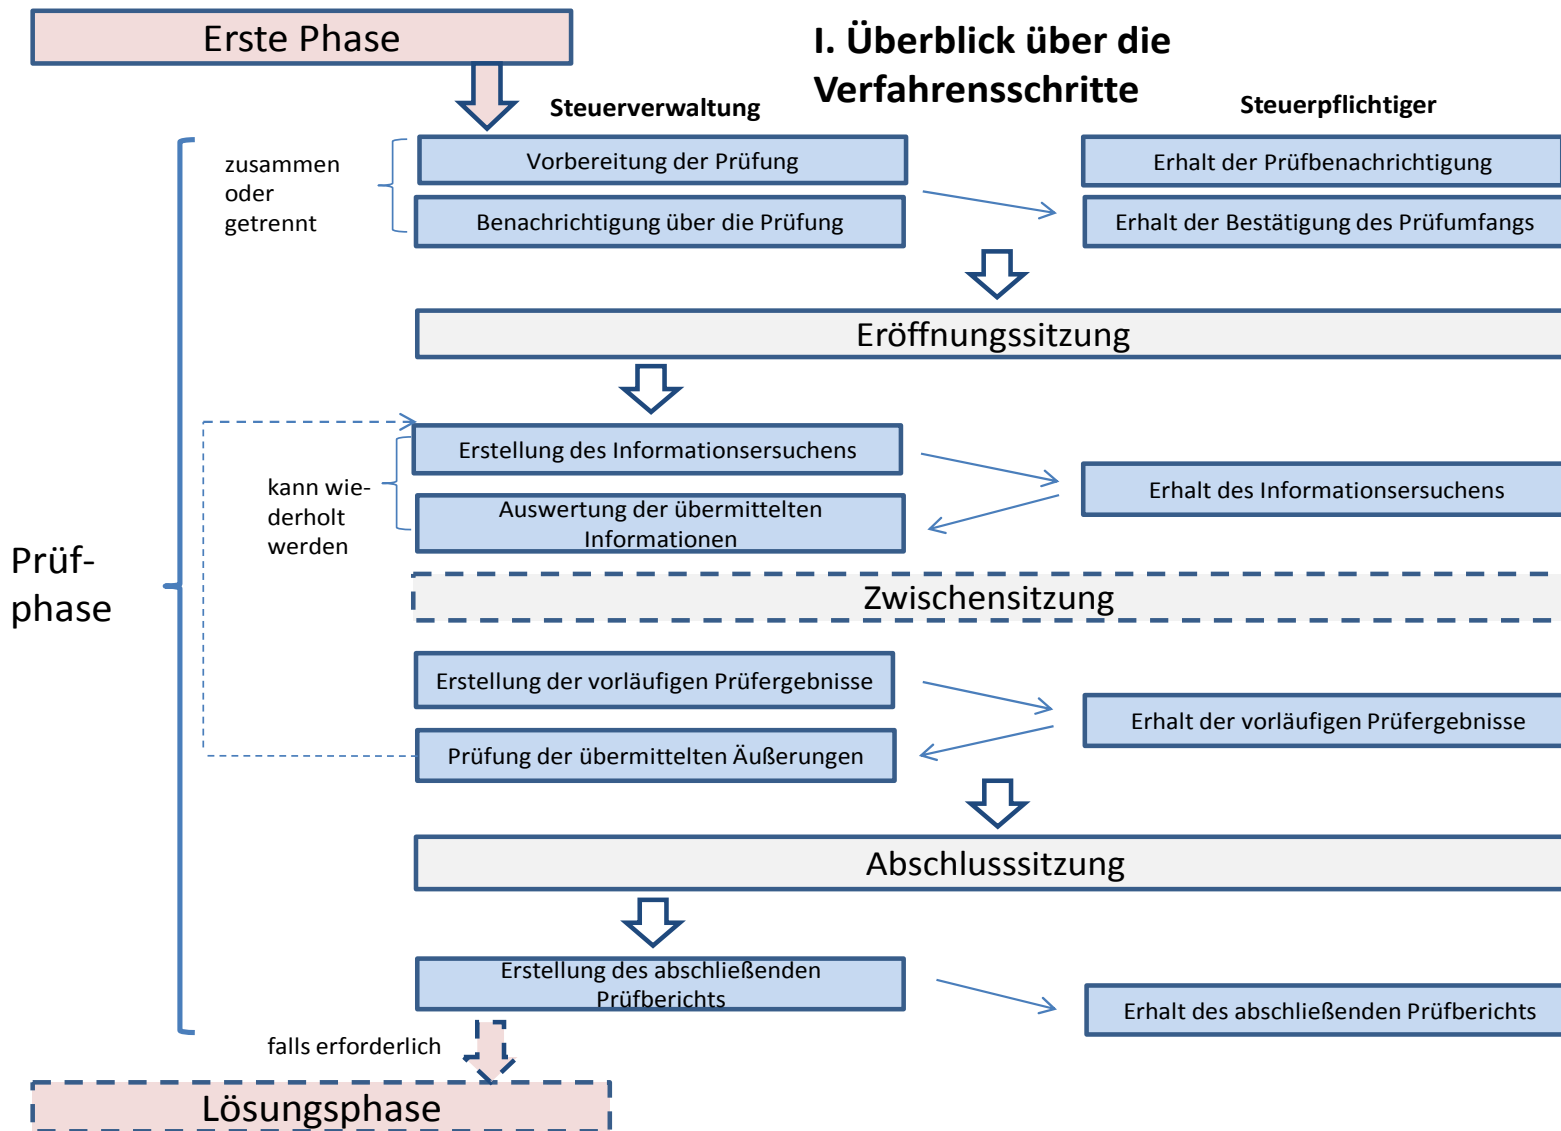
Erste Phase

I. Überblick über die Verfahrensschritte

Steuerverwaltung

Steuerpflichtiger

zusammen oder getrennt

Vorbereitung der Prüfung

Benachrichtigung über die Prüfung

Erhalt der Prüfbenachrichtigung

Erhalt der Bestätigung des Prüfumfangs

Eröffnungssitzung

kann wiederholt werden

Erstellung des Informationsersuchens

Auswertung der übermittelten Informationen

Erhalt des Informationsersuchens

Prüfphase

Zwischensitzung

Erstellung der vorläufigen Prüfergebnisse

Prüfung der übermittelten Äußerungen

Erhalt der vorläufigen Prüfergebnisse

Abschlusssitzung

Erstellung des abschließenden Prüfberichts

Erhalt des abschließenden Prüfberichts

falls erforderlich

Lösungsphase